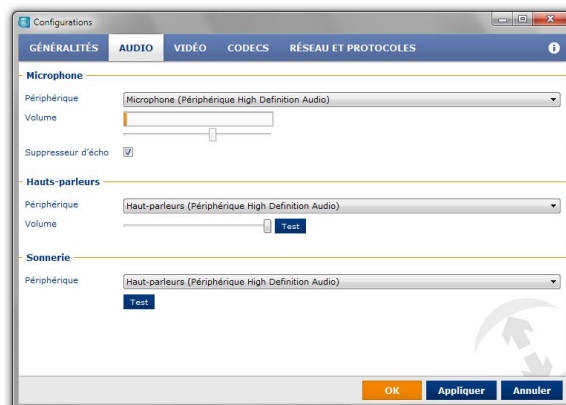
Configurations

GÉNÉRALITÉS AUDIO VIDÉO CODECS RÉSEAU ET PROTOCOLES

Microphone

Périphérique Microphone (Périphérique High Definition Audio)

Volume

Suppresseur d'écho

Hauts-parleurs

Périphérique Haut-parleurs (Périphérique High Definition Audio)

Volume Test

Sonnerie

Périphérique Haut-parleurs (Périphérique High Definition Audio)

Test

OK Appliquer Annuler